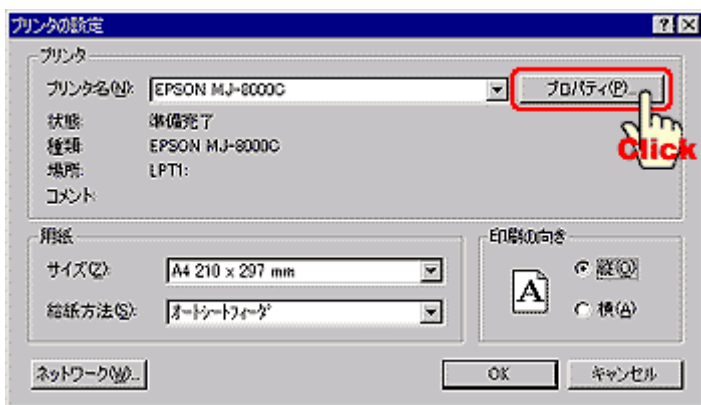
プリンタの設定

プリンタ

プリンタ名(N): EPSON MJ-8000C

プロパティ(P)...

Click

状態: 準備完了

種類: EPSON MJ-8000C

場所: LPT1:

コメント:

用紙

サイズ(Z): A4 210 x 297 mm

給紙方法(S): オートシートフィーダ

印刷の向き

A

縦(O)

横(A)

ネットワーク(W)...

OK

キャンセル